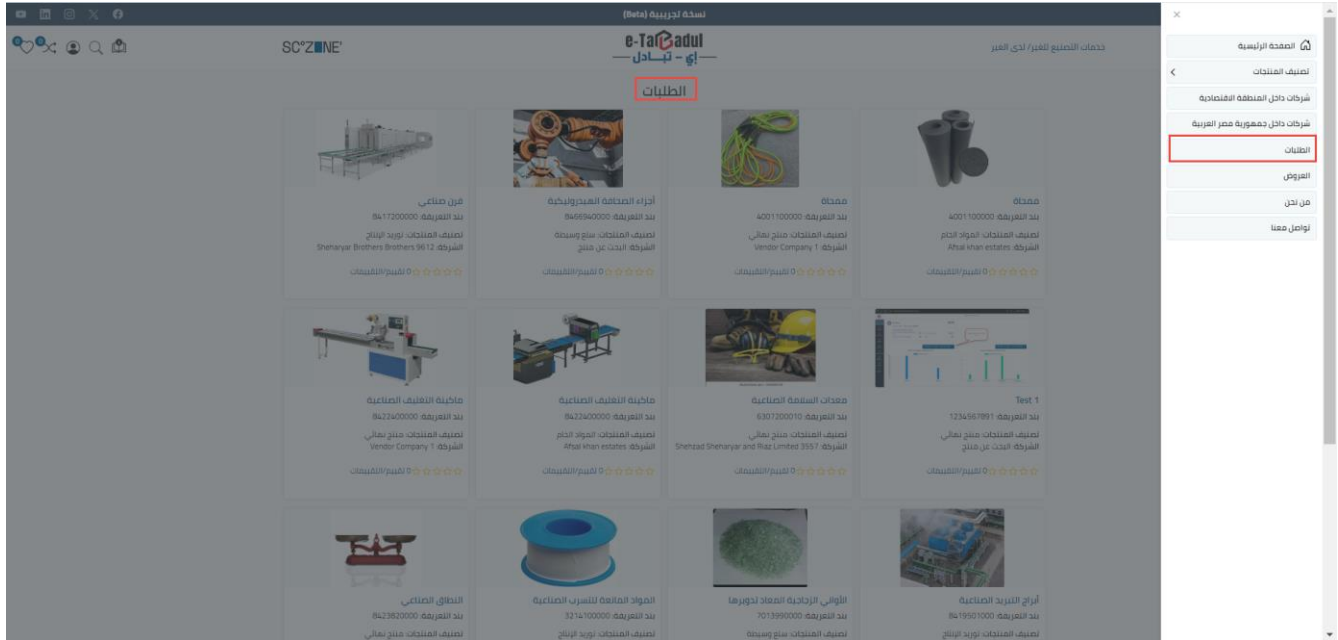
نسخة تجريبية (Beta)

خدمات التصنيع للغير/ لدى الغير

e-Tabadul
إي - تبادل

SC°ZONE°

الطلبات

×

الصفحة الرئيسية
تصنيف المنتجات
شركات داخل المنطقة الاقتصادية
شركات داخل جمهورية مصر العربية
الطلبات
العروض
من نحن
تواصل معنا

ممحاة
بند التعريفة: 4001100000
تصنيف المنتجات: المواد الخام
الشركة: Afsal khan estates
0 تقييم/التقييمات

ممحاة
بند التعريفة: 4001100000
تصنيف المنتجات: منتج نهائي
الشركة: Vendor Company 1
0 تقييم/التقييمات

أجزاء الصناعة الهيدروليكية
بند التعريفة: 8466940000
تصنيف المنتجات: سلع وسيطة
الشركة: البحث عن منتج
0 تقييم/التقييمات

فرن صناعي
بند التعريفة: 8417200000
تصنيف المنتجات: توريد الإنتاج
الشركة: Sheharyar Brothers Brothers 9612
0 تقييم/التقييمات

Test 1
بند التعريفة: 1234567891
تصنيف المنتجات: منتج نهائي
الشركة: البحث عن منتج
0 تقييم/التقييمات

معدات السلامة الصناعية
بند التعريفة: 6307200010
تصنيف المنتجات: منتج نهائي
الشركة: Shehzad Sheharyar and Riaz Limited 3557
0 تقييم/التقييمات

ماكينة التغليف الصناعية
بند التعريفة: 8422400000
تصنيف المنتجات: المواد الخام
الشركة: Afsal khan estates
0 تقييم/التقييمات

ماكينة التغليف الصناعية
بند التعريفة: 8422400000
تصنيف المنتجات: منتج نهائي
الشركة: Vendor Company 1
0 تقييم/التقييمات

أبراج التبريد الصناعية
بند التعريفة: 8419501000
تصنيف المنتجات: توريد الإنتاج

الأواني الزجاجية المعاد تدويرها
بند التعريفة: 7013990000
تصنيف المنتجات: سلع وسيطة

المواد المانعة للتسرب الصناعية
بند التعريفة: 3214100000
تصنيف المنتجات: توريد الإنتاج

النطاق الصناعي
بند التعريفة: 8423820000
تصنيف المنتجات: منتج نهائي